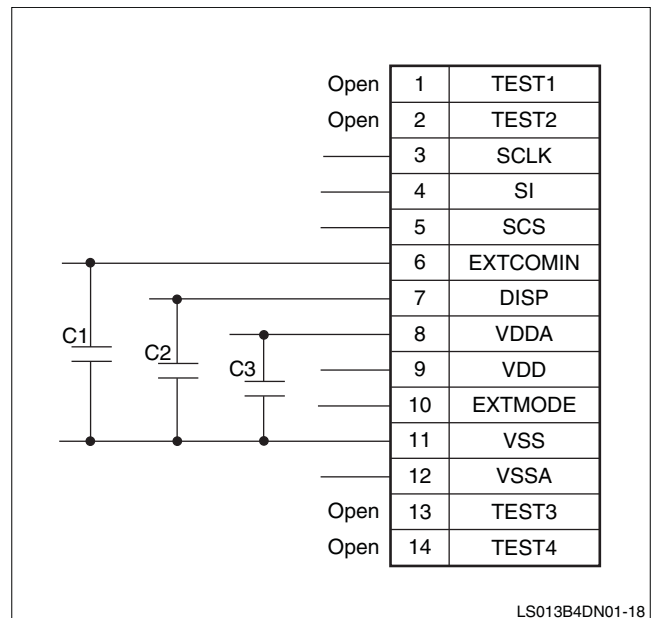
| | | |
|---|---|---|
| Open | 1 | TEST1 |
| Open | 2 | TEST2 |
| | 3 | SCLK |
| | 4 | SI |
| | 5 | SCS |
| | 6 | EXTCOMIN |
| | 7 | DISP |
| | 8 | VDDA |
| | 9 | VDD |
| | 10 | EXTMODE |
| | 11 | VSS |
| | 12 | VSSA |
| Open | 13 | TEST3 |
| Open | 14 | TEST4 |

C1
C2
C3

LS013B4DN01-18